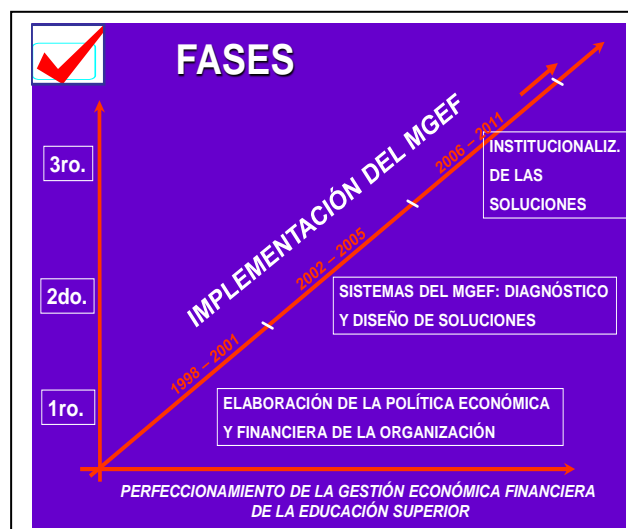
FASES

3ro.

2do.

1ro.

IMPLEMENTACIÓN DEL MGEF

1998 – 2001

2002 – 2005

2006 – 2011

INSTITUCIONALIZ. DE LAS SOLUCIONES

SISTEMAS DEL MGEF: DIAGNÓSTICO Y DISEÑO DE SOLUCIONES

ELABORACIÓN DE LA POLÍTICA ECONÓMICA Y FINANCIERA DE LA ORGANIZACIÓN

PERFECCIONAMIENTO DE LA GESTIÓN ECONÓMICA FINANCIERA DE LA EDUCACIÓN SUPERIOR